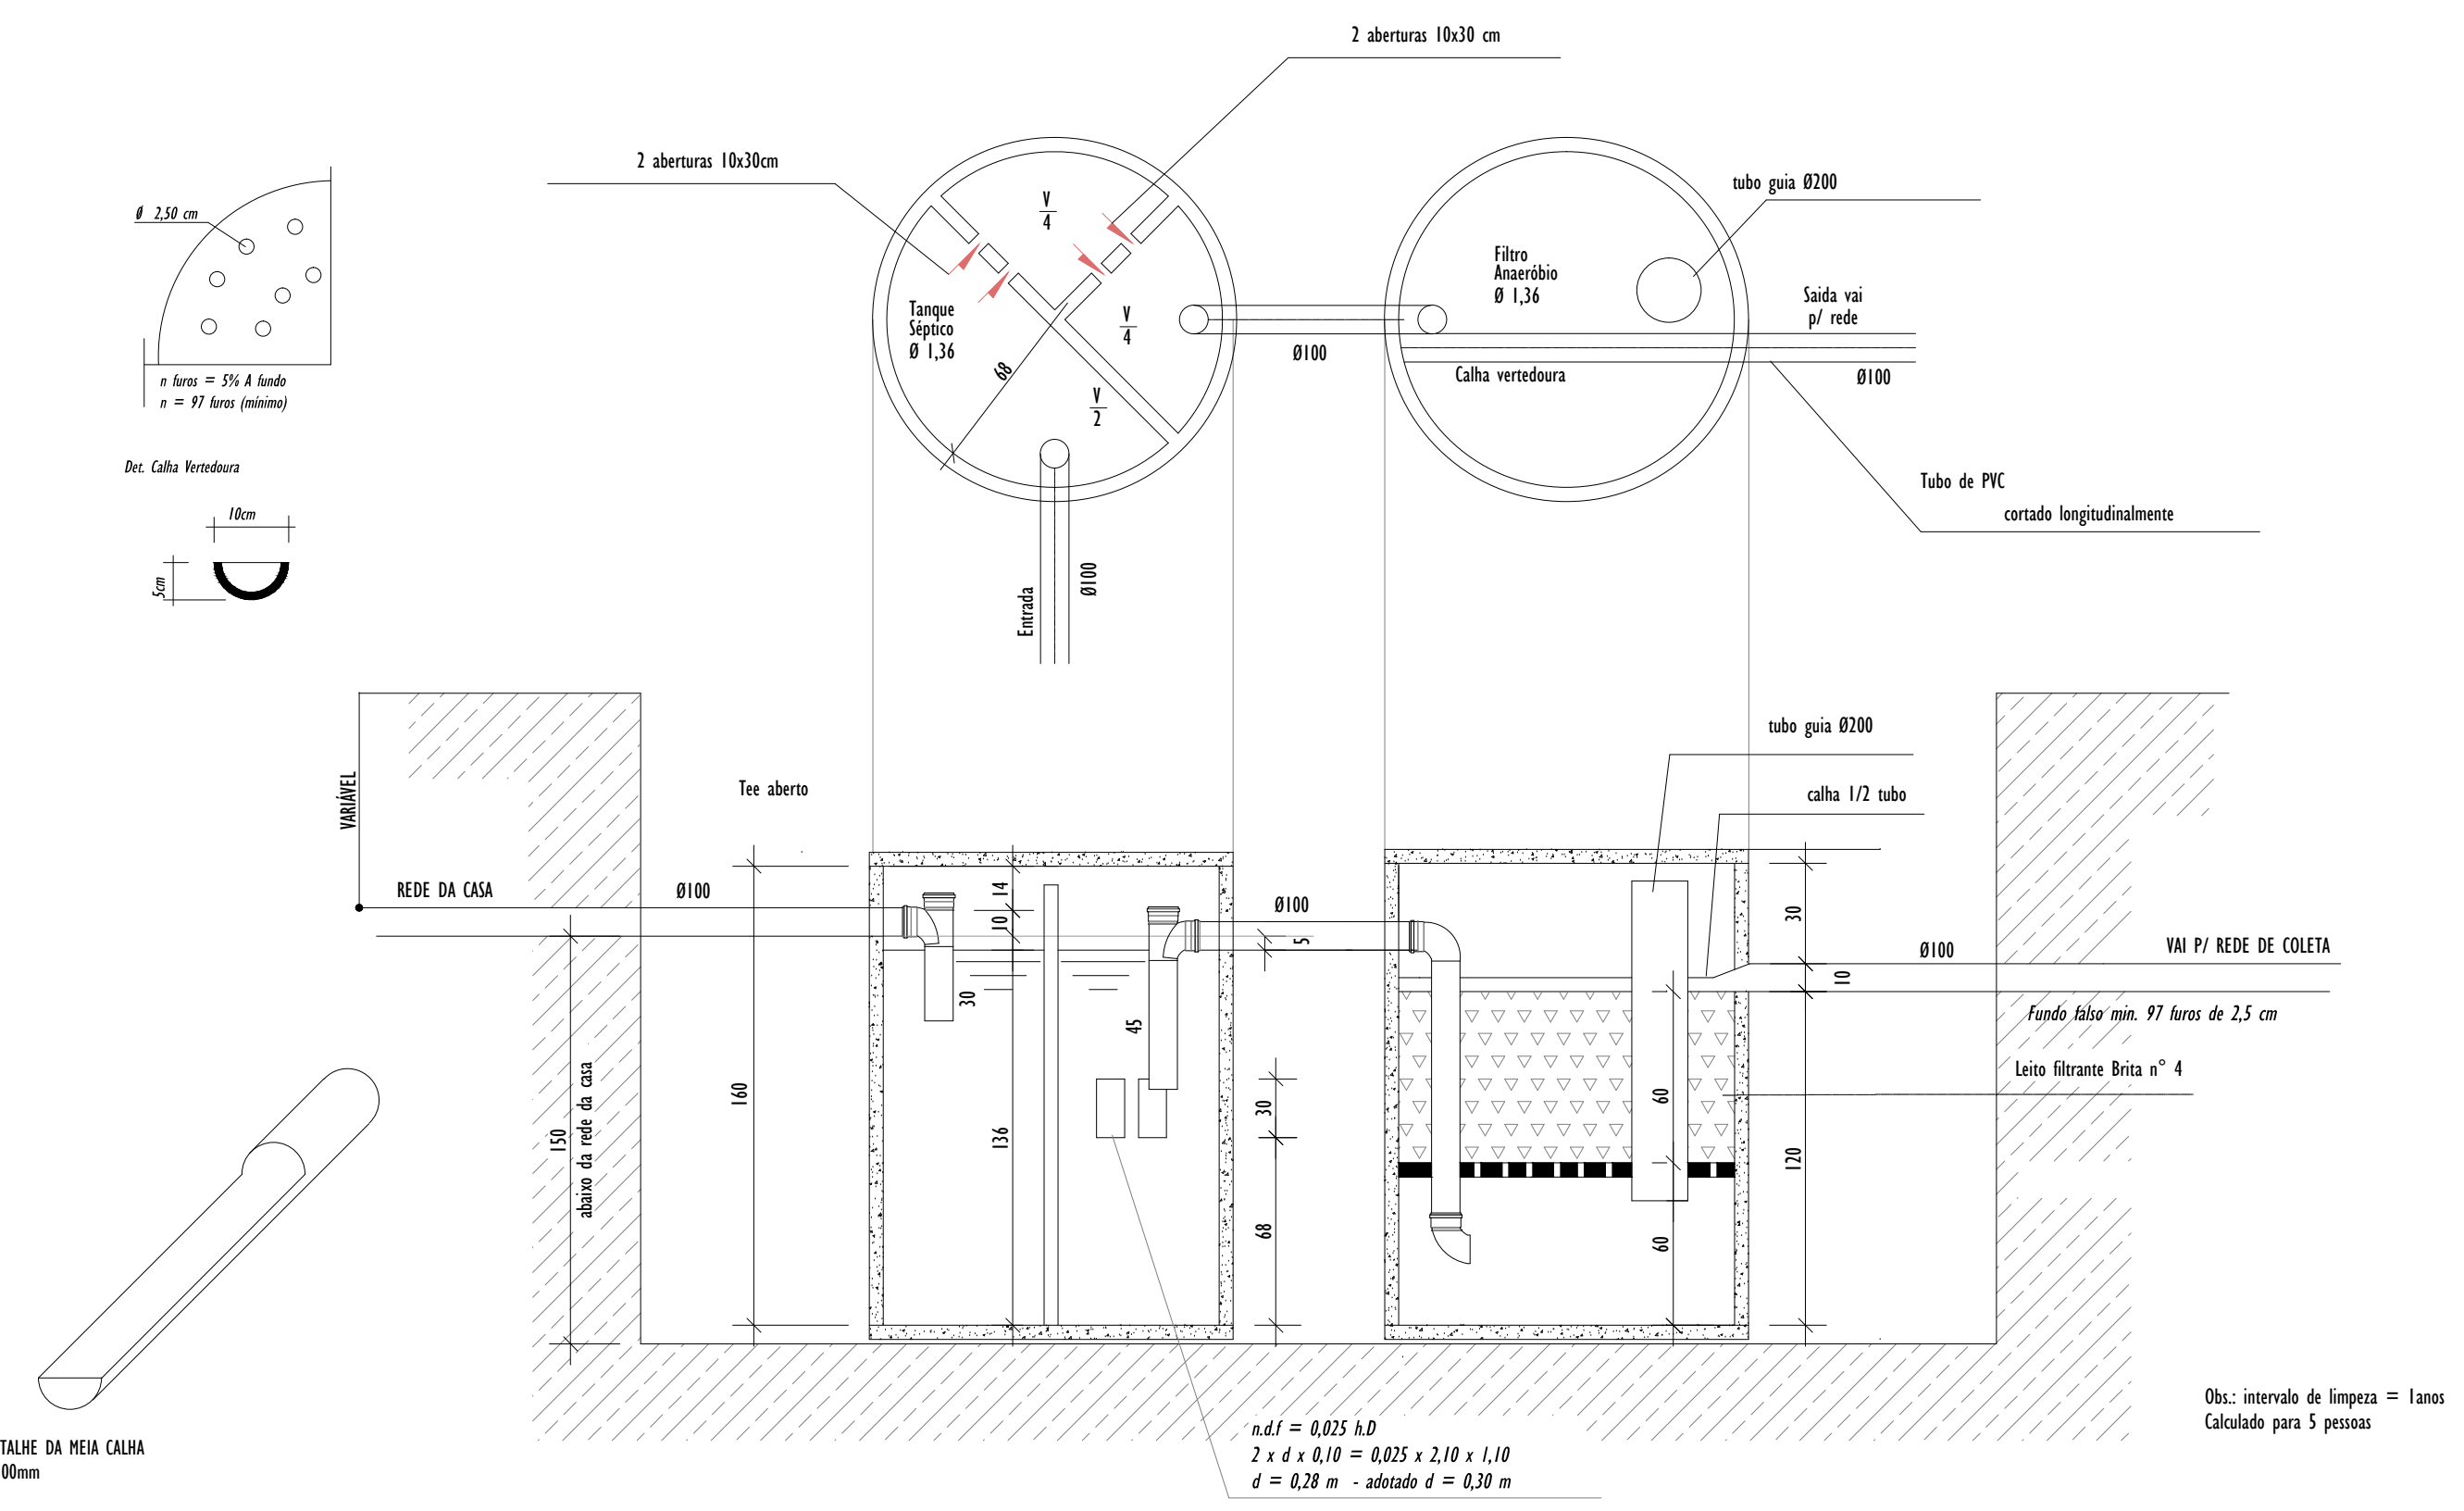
2 aberturas 10x30 cm

2 aberturas 10x30cm

Ø 2,50 cm

n furos = 5% A fundo
n = 97 furos (mínimo)

Det. Calha Vertedoura

10cm

5cm

$\frac{V}{4}$

$\frac{V}{4}$

$\frac{V}{2}$

Tanque Séptico Ø 1,36

68

Entrada

Ø100

Ø100

Filtro Anaeróbio Ø 1,36

tubo guia Ø200

Saida vai p/ rede

Calha vertedoura

Ø100

Tubo de PVC cortado longitudinalmente

VARIÁVEL

REDE DA CASA

Ø100

Tee aberto

Ø100

14

10

5

30

45

160

136

150 abaixo da rede da casa

30

68

tubo guia Ø200

calha 1/2 tubo

30

10

Ø100

VAI P/ REDE DE COLETA

Fundo falso min. 97 furos de 2,5 cm

Leito filtrante Brita n° 4

60

60

120

TALHE DA MEIA CALHA
00mm

n.d.f = 0,025 h.D
2 x d x 0,10 = 0,025 x 2,10 x 1,10
d = 0,28 m - adotado d = 0,30 m

Obs.: intervalo de limpeza = 1anos
Calculado para 5 pessoas